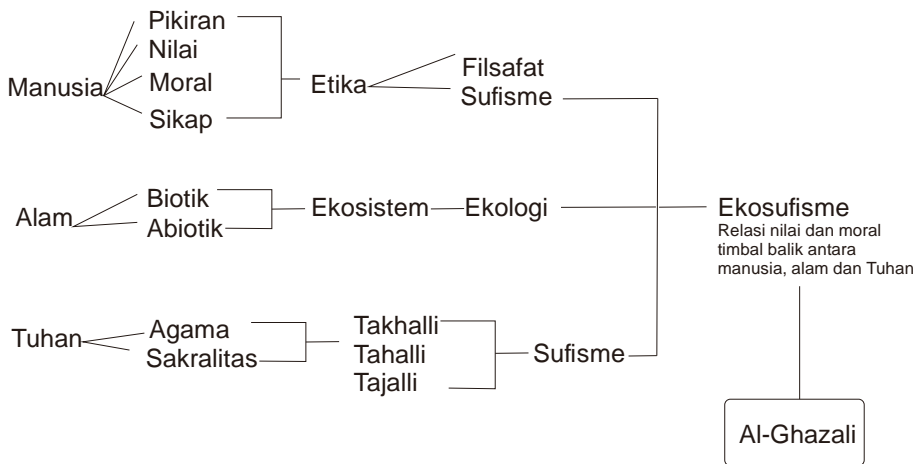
Manusia
Pikiran
Nilai
Moral
Sikap
Etika
Filsafat
Sufisme

Alam
Biotik
Abiotik
Ekosistem
Ekologi

Tuhan
Agama
Sakralitas
Takhalli
Tahalli
Tajalli
Sufisme

Ekosufisme
Relasi nilai dan moral timbal balik antara manusia, alam dan Tuhan

Al-Ghazali